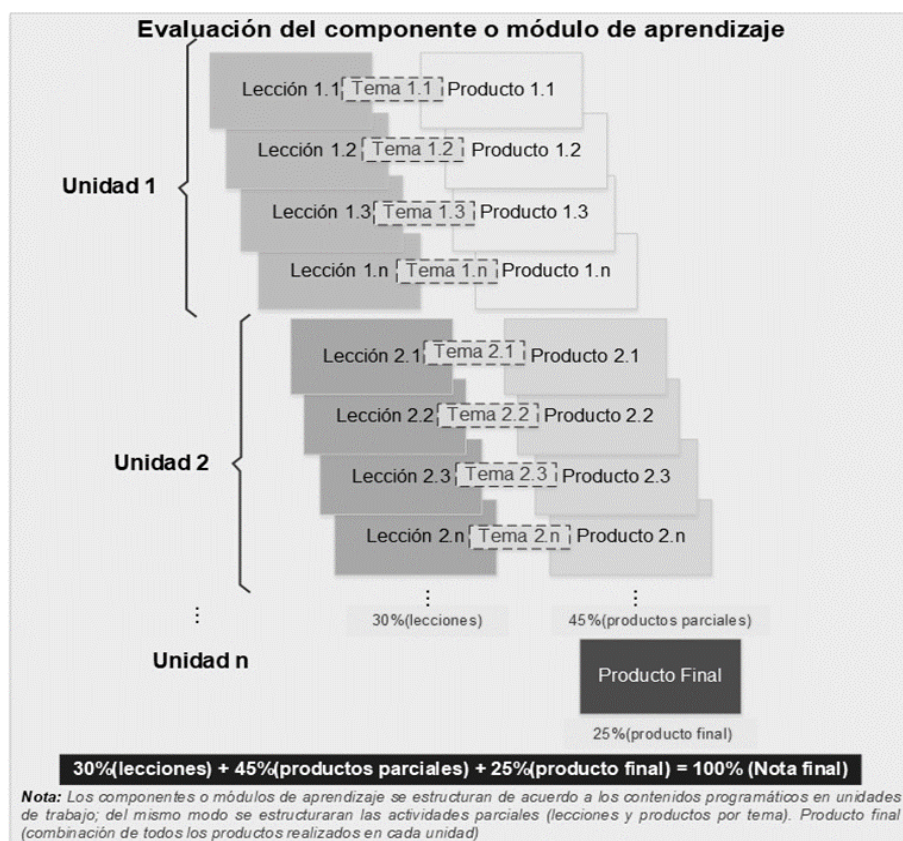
Evaluación del componente o módulo de aprendizaje

Unidad 1

Lección 1.1 Tema 1.1 Producto 1.1

Lección 1.2 Tema 1.2 Producto 1.2

Lección 1.3 Tema 1.3 Producto 1.3

Lección 1.n Tema 1.n Producto 1.n

Unidad 2

Lección 2.1 Tema 2.1 Producto 2.1

Lección 2.2 Tema 2.2 Producto 2.2

Lección 2.3 Tema 2.3 Producto 2.3

Lección 2.n Tema 2.n Producto 2.n

⋮ ⋮ ⋮

30%(lecciones)

45%(productos parciales)

Unidad n

Producto Final

25%(producto final)

30%(lecciones) + 45%(productos parciales) + 25%(producto final) = 100% (Nota final)

Nota: Los componentes o módulos de aprendizaje se estructuran de acuerdo a los contenidos programáticos en unidades de trabajo; del mismo modo se estructuraran las actividades parciales (lecciones y productos por tema). Producto final (combinación de todos los productos realizados en cada unidad)